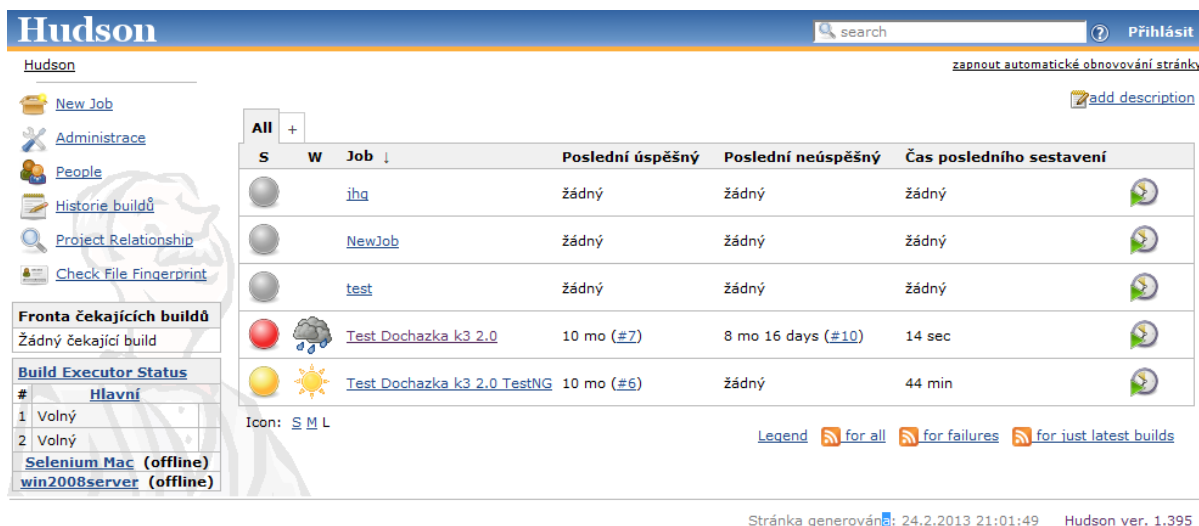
Hudson

search

Přihlásit

Hudson

zapnout automatické obnovování stránky

New Job

Administrace

People

Historie buildů

Project Relationship

Check File Fingerprint

add description

All +

| S | W | Job ↓ | Poslední úspěšný | Poslední neúspěšný | Čas posledního sestavení |  |
|---|---|---|---|---|---|---|
|  |  | jhg | žádný | žádný | žádný |  |
|  |  | NewJob | žádný | žádný | žádný |  |
|  |  | test | žádný | žádný | žádný |  |
|  |  | Test Dochazka k3 2.0 | 10 mo (#7) | 8 mo 16 days (#10) | 14 sec |  |
|  |  | Test Dochazka k3 2.0 TestNG | 10 mo (#6) | žádný | 44 min |  |

Icon: S M L

Legend for all for failures for just latest builds

| Fronta čekajících buildů |
|---|
| Žádný čekající build |

| Build Executor Status | |
|---|---|
| # | Hlavní |
| 1 | Volný |
| 2 | Volný |
| Selenium Mac (offline) | |
| win2008server (offline) | |

Stránka generována: 24.2.2013 21:01:49 Hudson ver. 1.395